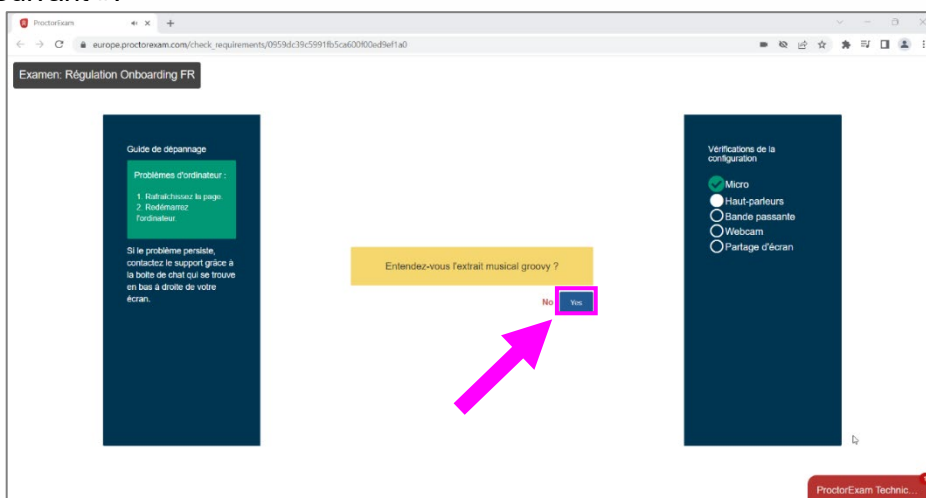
ProctorExam

europe.proctorexam.com/check_requirements/0959dc39c5991fb5ca600f00ed9ef1a0

Examen: Régulation Onboarding FR

Guide de dépannage

Problèmes d'ordinateur :

1. Rafraîchissez la page.
2. Redémarrez l'ordinateur.

Si le problème persiste, contactez le support grâce à la boîte de chat qui se trouve en bas à droite de votre écran.

Entendez-vous l'extrait musical groovy ?

No Yes

Vérifications de la configuration

Micro
Haut-parleurs
Bande passante
Webcam
Partage d'écran

ProctorExam Technic...